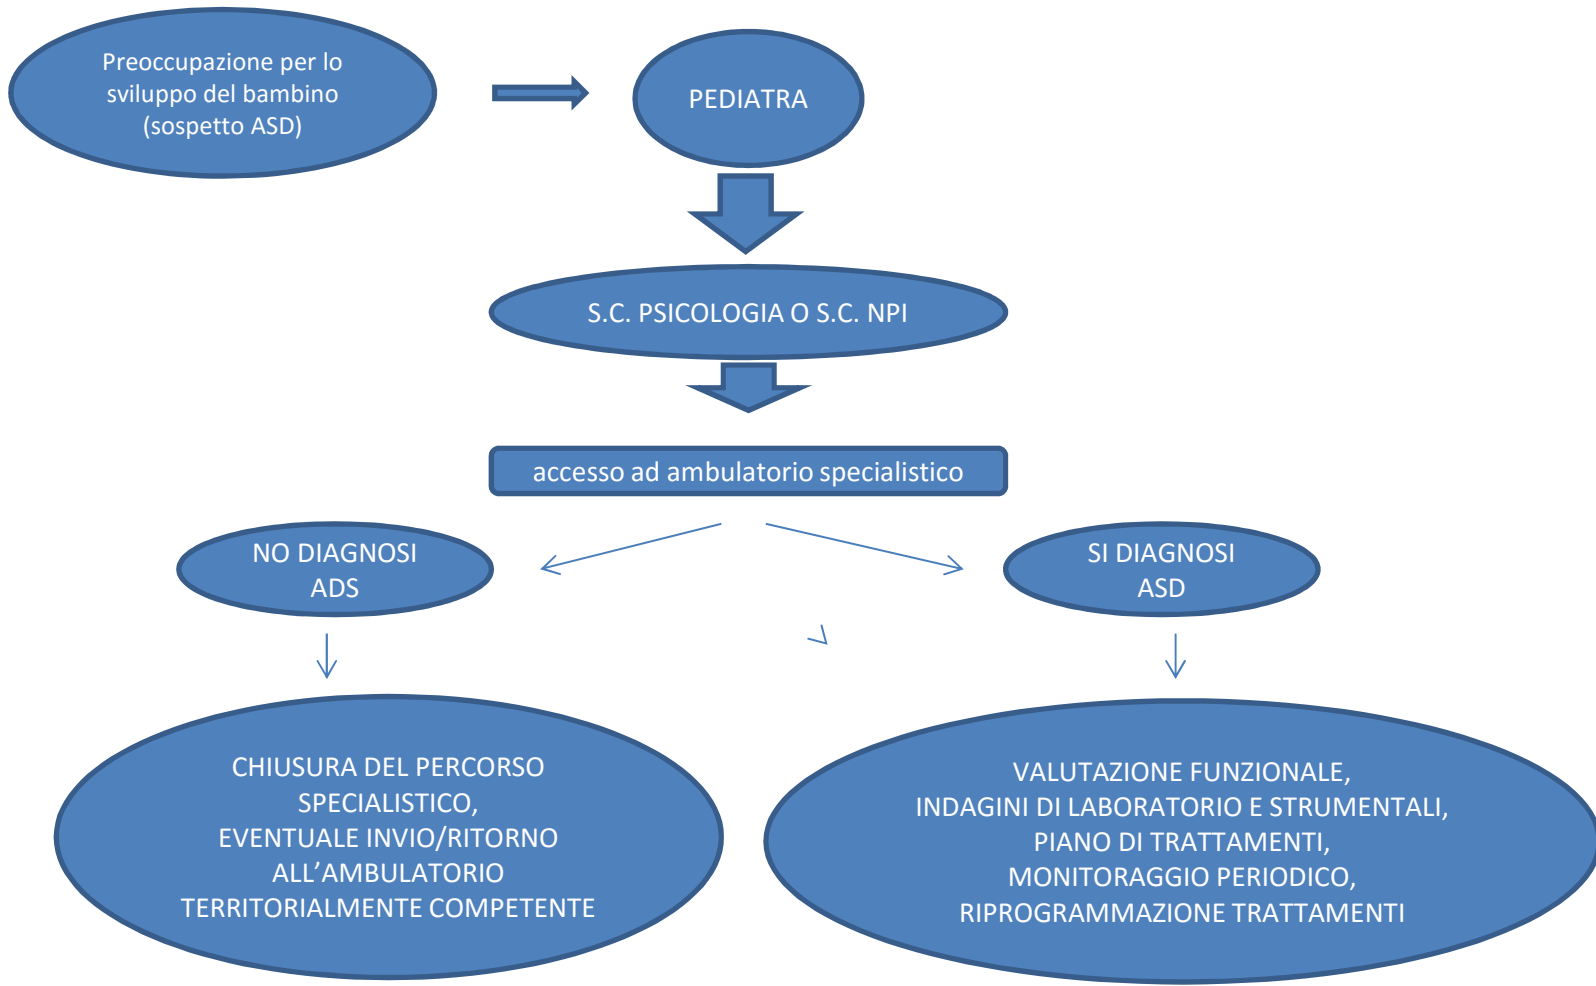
Preoccupazione per lo sviluppo del bambino (sospetto ASD)

PEDIATRA

S.C. PSICOLOGIA O S.C. NPI

accesso ad ambulatorio specialistico

NO DIAGNOSI ADS

SI DIAGNOSI ASD

CHIUSURA DEL PERCORSO SPECIALISTICO, EVENTUALE INVIO/RITORNO ALL'AMBULATORIO TERRITORIALMENTE COMPETENTE

VALUTAZIONE FUNZIONALE, INDAGINI DI LABORATORIO E STRUMENTALI, PIANO DI TRATTAMENTI, MONITORAGGIO PERIODICO, RIPROGRAMMAZIONE TRATTAMENTI